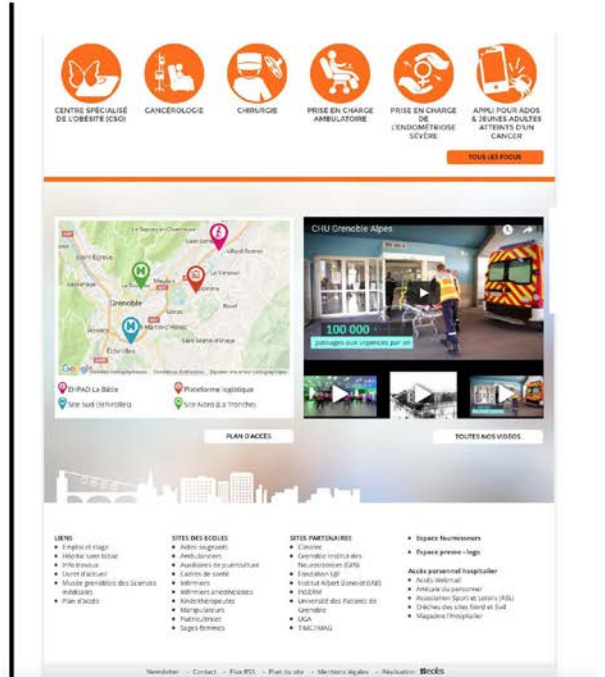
CENTRE SPÉCIALISÉ DE L'OBÉSITÉ (CSO)

CANCÉROLOGIE

CHIRURGIE

PRISE EN CHARGE AMBULATOIRE

PRISE EN CHARGE DE L'ENDOMÉTRIOSE SÉVÈRE

APPLI POUR ADOS & JEUNES ADULTES ATTEINTS D'UN CANCER

TOUS LES FOCUS

Grenoble

EHPAD La Bâtie
Plateforme logistique
Site Sud (Echirolles)
Site Nord (La Tronche)

PLAN D'ACCÈS

CHU Grenoble Alpes

100 000
passages aux urgences par an

TOUTES NOS VIDEOS

LIENS
• Emplois et stage
• Hôpital sans tabac
• Info travaux
• Livret d'accueil
• Musée grenoblois des Sciences médicales
• Plan d'accès

SITES DES ECOLES
• Aides soignants
• Ambulanciers
• Auxiliaires de puériculture
• Cadres de santé
• Infirmiers
• Infirmiers anesthésistes
• Kinésithérapeutes
• Manipulateurs
• Puéricultrices
• Sages femmes

SITES PARTENAIRES
• Clinatec
• Grenoble Institut des Neurosciences (GIN)
• Fondation UGA
• Institut Albert Bonniot (IAB)
• INSERM
• Université des Patients de Grenoble
• UGA
• TIMC/IMAG

• Espace fournisseurs
• Espace presse - logo

Accès personnel hospitalier
• Accès Webmail
• Amicale du personnel
• Association Sport et Loisirs (ASL)
• Crèches des sites Nord et Sud
• Magazine l'Hospitalier

Newsletter - Contact - Flux RSS - Plan du site - Mentions légales - Réalisation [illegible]